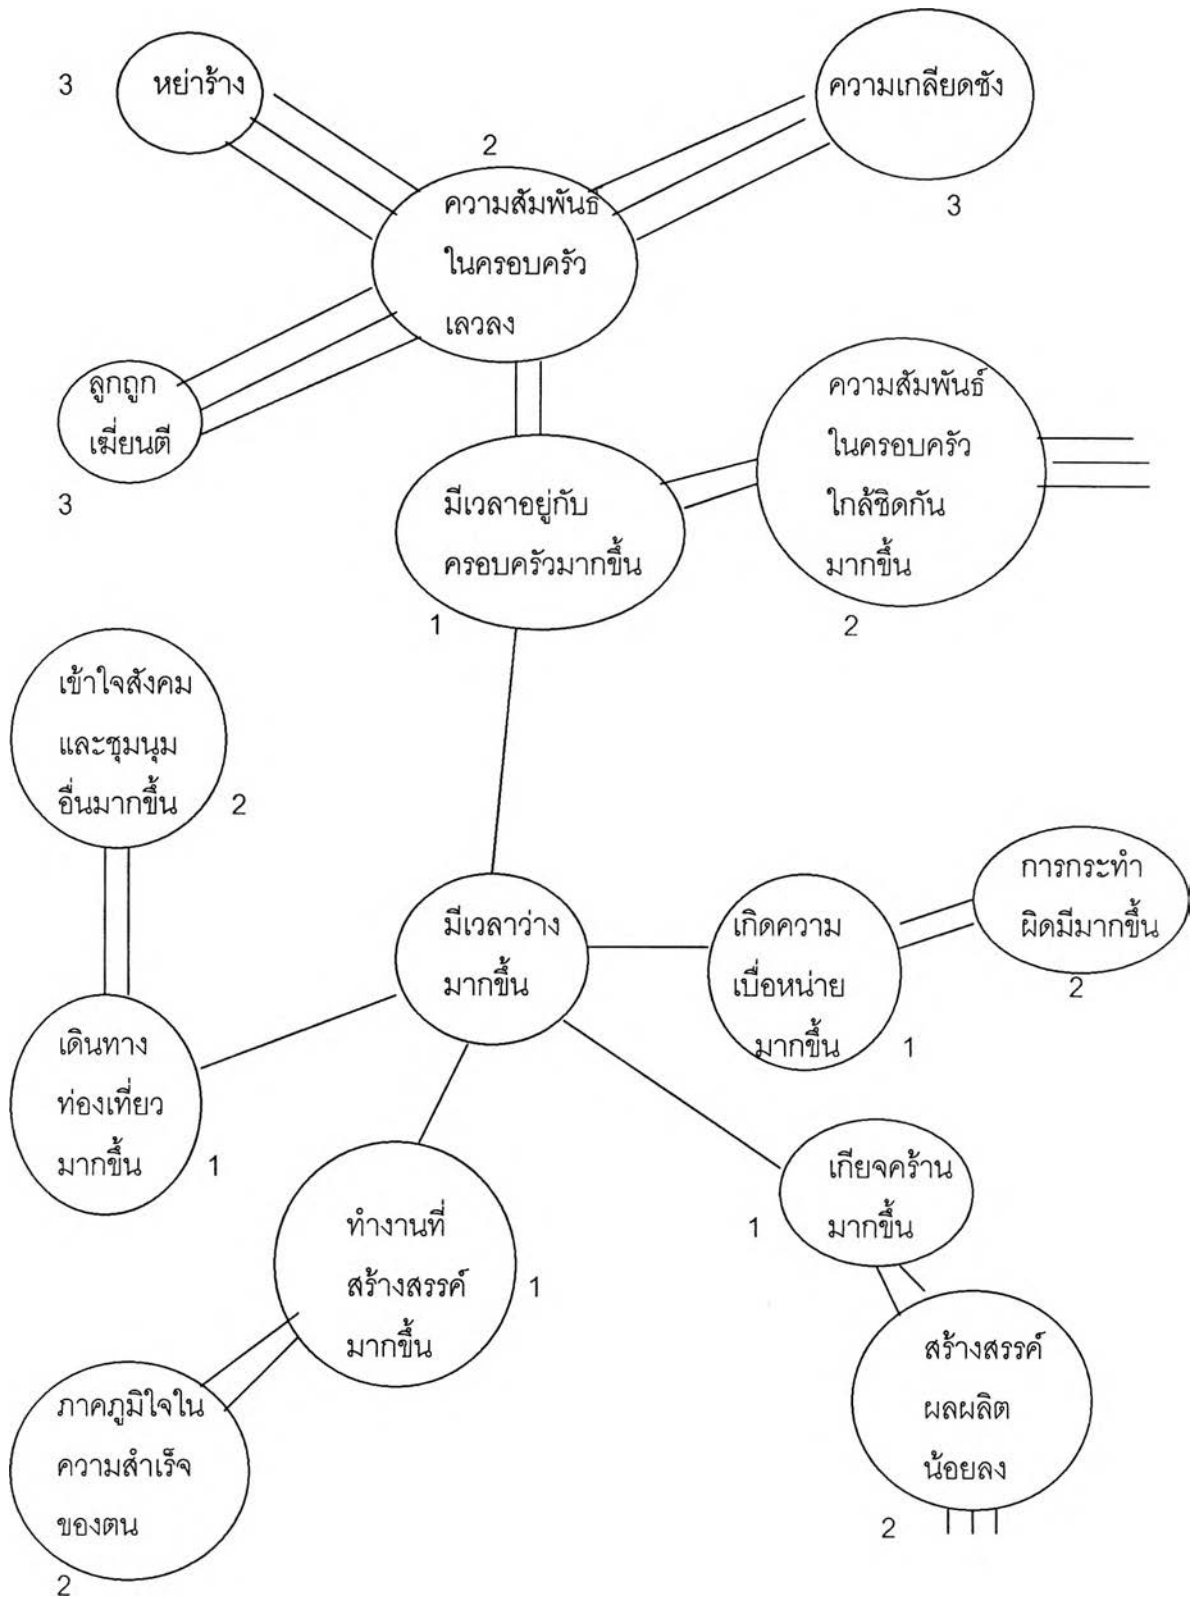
3 หย่าร้าง

ความเกลียดชัง

2

ความสัมพันธ์ ในครอบครัว เลวลง

3

ลูกถูก เฆี่ยนตี

3

ความสัมพันธ์ ในครอบครัว ใกล้ชิดกัน มากขึ้น

มีเวลาอยู่กับ ครอบครัวมากขึ้น

1

2

เข้าใจสังคม และชุมนุม อื่นมากขึ้น 2

การกระทำ ผิดมีมากขึ้น

มีเวลาว่าง มากขึ้น

เกิดความ เบื่อหน่าย มากขึ้น 1

2

เดินทาง ท่องเที่ยว มากขึ้น 1

เกียจคร้าน มากขึ้น

1

ทำงานที่ สร้างสรรค์ มากขึ้น 1

สร้างสรรค์ ผลผลิต น้อยลง

ภาคภูมิใจใน ความสำเร็จ ของตน

2

2